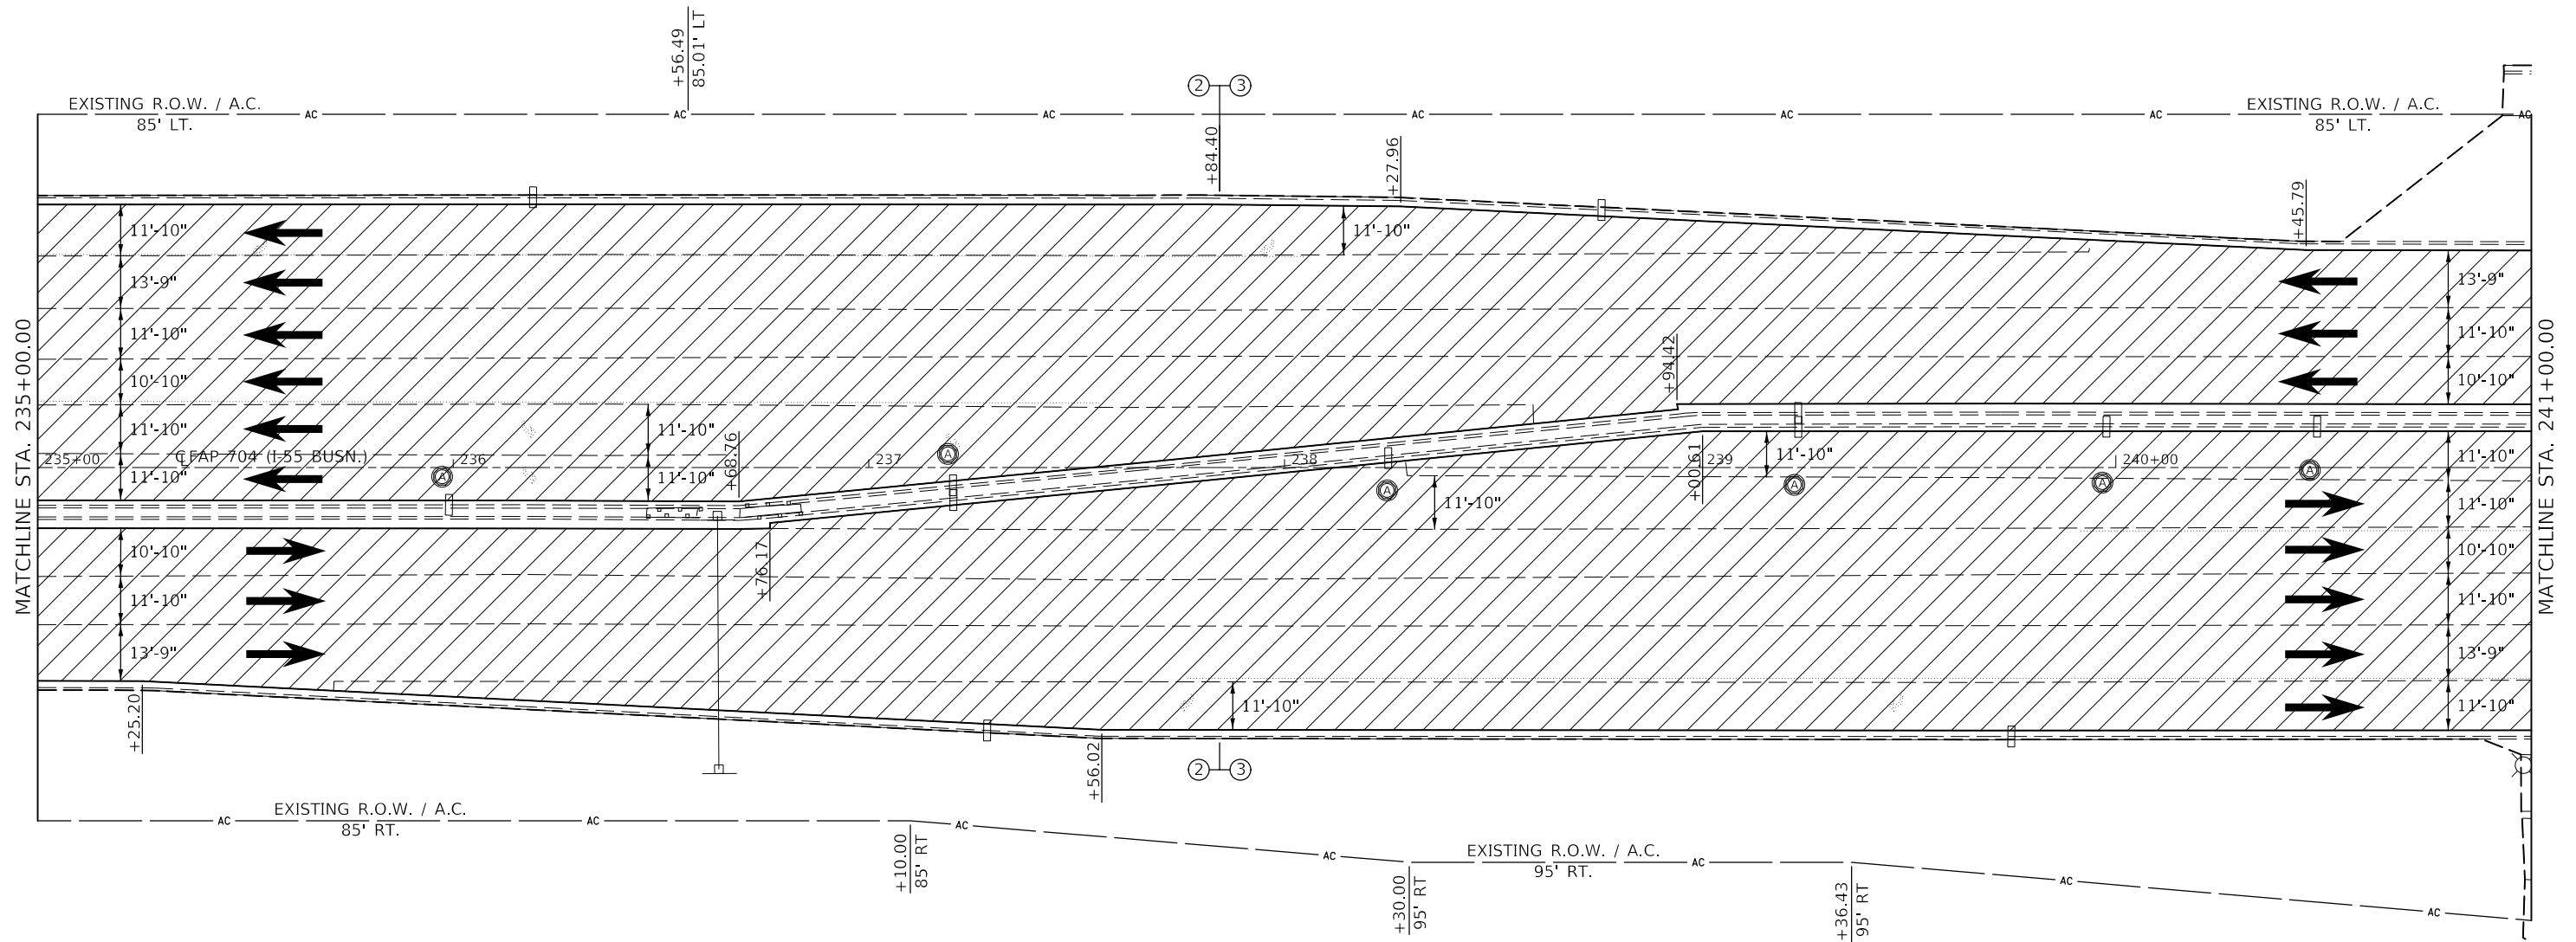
+56.49
85.01' LT

2 3

EXISTING R.O.W. / A.C.
85' LT.

AC AC AC AC AC AC AC

EXISTING R.O.W. / A.C.
85' LT.

+84.40

+27.96

+45.79

MATCHLINE STA. 235+00.00

11'-10"
13'-9"
11'-10"
10'-10"
11'-10"
11'-10"

11'-10"

13'-9"
11'-10"
10'-10"

MATCHLINE STA. 241+00.00

+94.42

11'-10"
11'-10"
+68.76

235+00 CFAP 704 (I-55 BUSN.)

A 236

237 A

238

A

+00.61 239

11'-10"

A

240+00

A

A

11'-10"
11'-10"
10'-10"
11'-10"
13'-9"
11'-10"

11'-10"

+76.17

10'-10"
11'-10"
13'-9"

+25.20

11'-10"

+56.02

2 3

EXISTING R.O.W. / A.C.
85' RT.

AC AC AC AC AC AC AC AC

+10.00
85' RT

EXISTING R.O.W. / A.C.
95' RT.

+30.00
95' RT

+36.43
95' RT